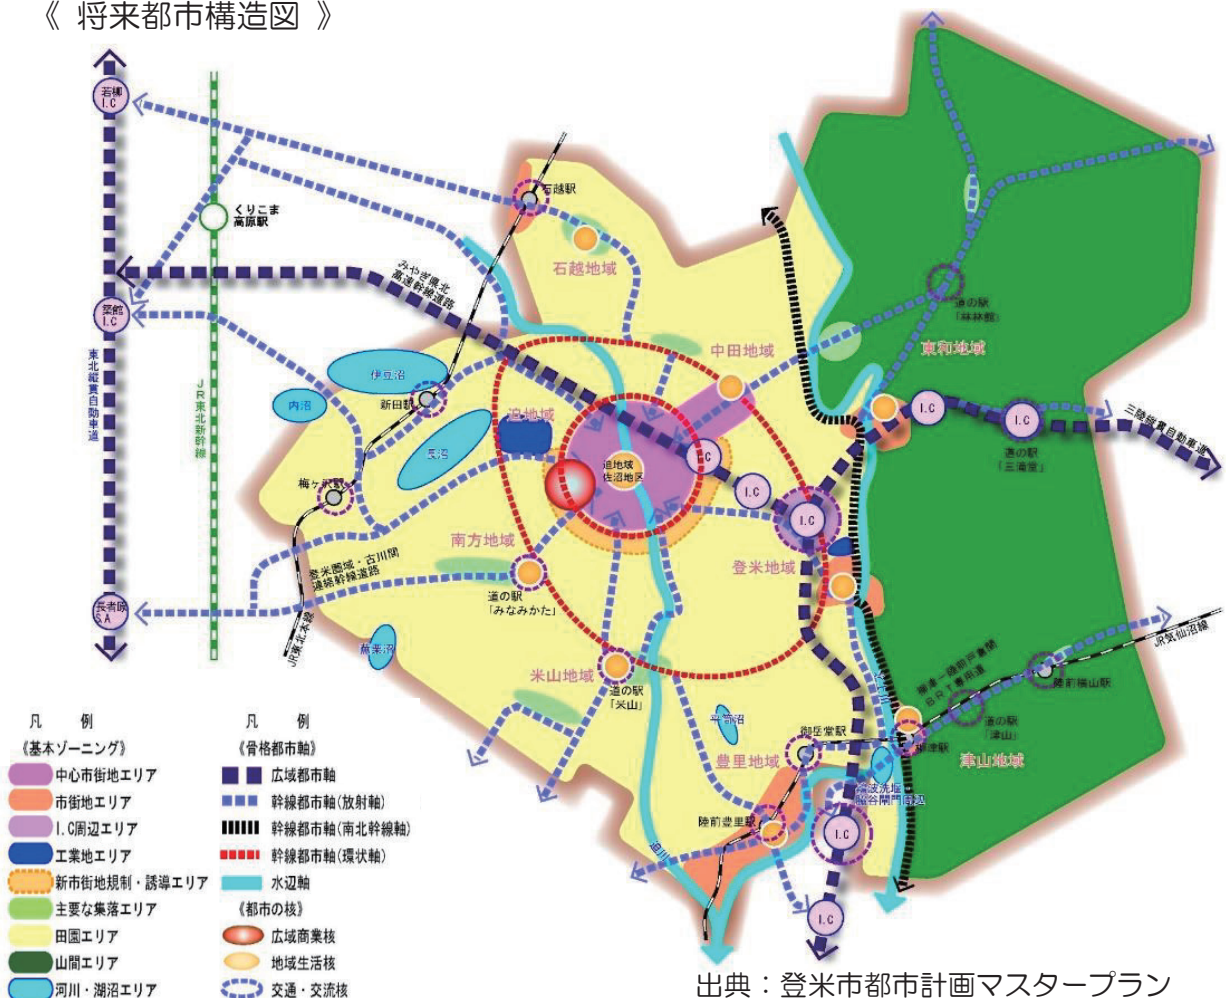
《 将来都市構造図 》

若柳 I.C

くりこま高原駅

石越駅

石越地域

みやぎ県北高速幹線道路

築館 I.C

東北縦貫自動車道

JR東北新幹線

伊豆沼

内沼

新田駅

迫地域

中田地域

長沼

梅ヶ沢駅

迫地域 佐沼地区

I.C

I.C

I.C

I.C

I.C

道の駅「林林館」

東和地域

三陸縦貫自動車道

道の駅「三滝堂」

南方地域

登米圏域・古川間連絡幹線道路

道の駅「みなみかた」

登米地域

長者原 S.A

JR東北本線

蕪栗沼

米山地域

道の駅「米山」

JR気仙沼線

陸前横山駅

柳津~陸前戸倉間 BRT専用道

平筒沼

道の駅「津山」

御岳堂駅

柳津駅

津山地域

豊里地域

鴇波洗堰 脇谷閘門周辺

陸前豊里駅

旧北上川

I.C

I.C

凡　例
《基本ゾーニング》
中心市街地エリア
市街地エリア
I.C周辺エリア
工業地エリア
新市街地規制・誘導エリア
主要な集落エリア
田園エリア
山間エリア
河川・湖沼エリア

凡　例
《骨格都市軸》
広域都市軸
幹線都市軸(放射軸)
幹線都市軸(南北幹線軸)
幹線都市軸(環状軸)
水辺軸
《都市の核》
広域商業核
地域生活核
交通・交流核

出典：登米市都市計画マスタープラン